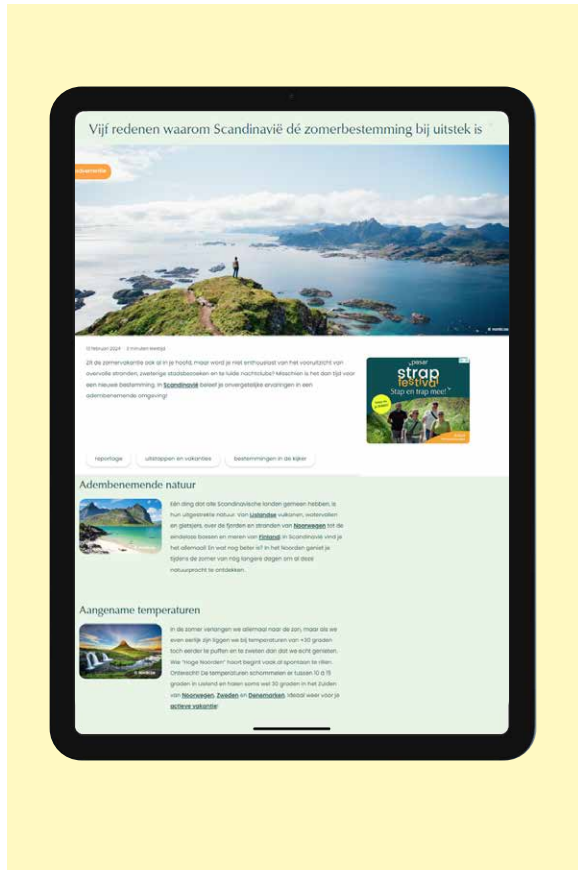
Vijf redenen waarom Scandinavië dé zomerbestemming bij uitstek is

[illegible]

12 februari 2024 · 3 minuten leestijd

Zit de zomervakantie ook al in je hoofd, maar word je niet enthousiast van het vooruitzicht van overvolle stranden, zweterige stadsbezoeken en te luide nachtclubs? Misschien is het dan tijd voor een nieuwe bestemming. In Scandinavië beleef je onvergetelijke ervaringen in een adembenemende omgeving!

pasar strap festival Stap en trap mee!

reportage uitstappen en vakanties bestemmingen in de kijker

Adembenemende natuur

Eén ding dat alle Scandinavische landen gemeen hebben, is hun uitgestrekte natuur. Van IJslandse vulkanen, watervallen en gletsjers, over de fjorden en stranden van Noorwegen tot de eindeloze bossen en meren van Finland: in Scandinavië vind je het allemaal! En wat nog beter is? In het Noorden geniet je tijdens de zomer van nóg langere dagen om al deze natuurpracht te ontdekken.

Aangename temperaturen

In de zomer verlangen we allemaal naar de zon, maar als we even eerlijk zijn liggen we bij temperaturen van +30 graden toch eerder te puffen en te zweten dan dat we echt genieten. Wie "Hoge Noorden" hoort begint vaak al spontaan te rillen. Onterecht! De temperaturen schommelen er tussen 10 à 15 graden in IJsland en halen soms wel 30 graden in het Zuiden van Noorwegen, Zweden en Denemarken. Ideaal weer voor je actieve vakantie!